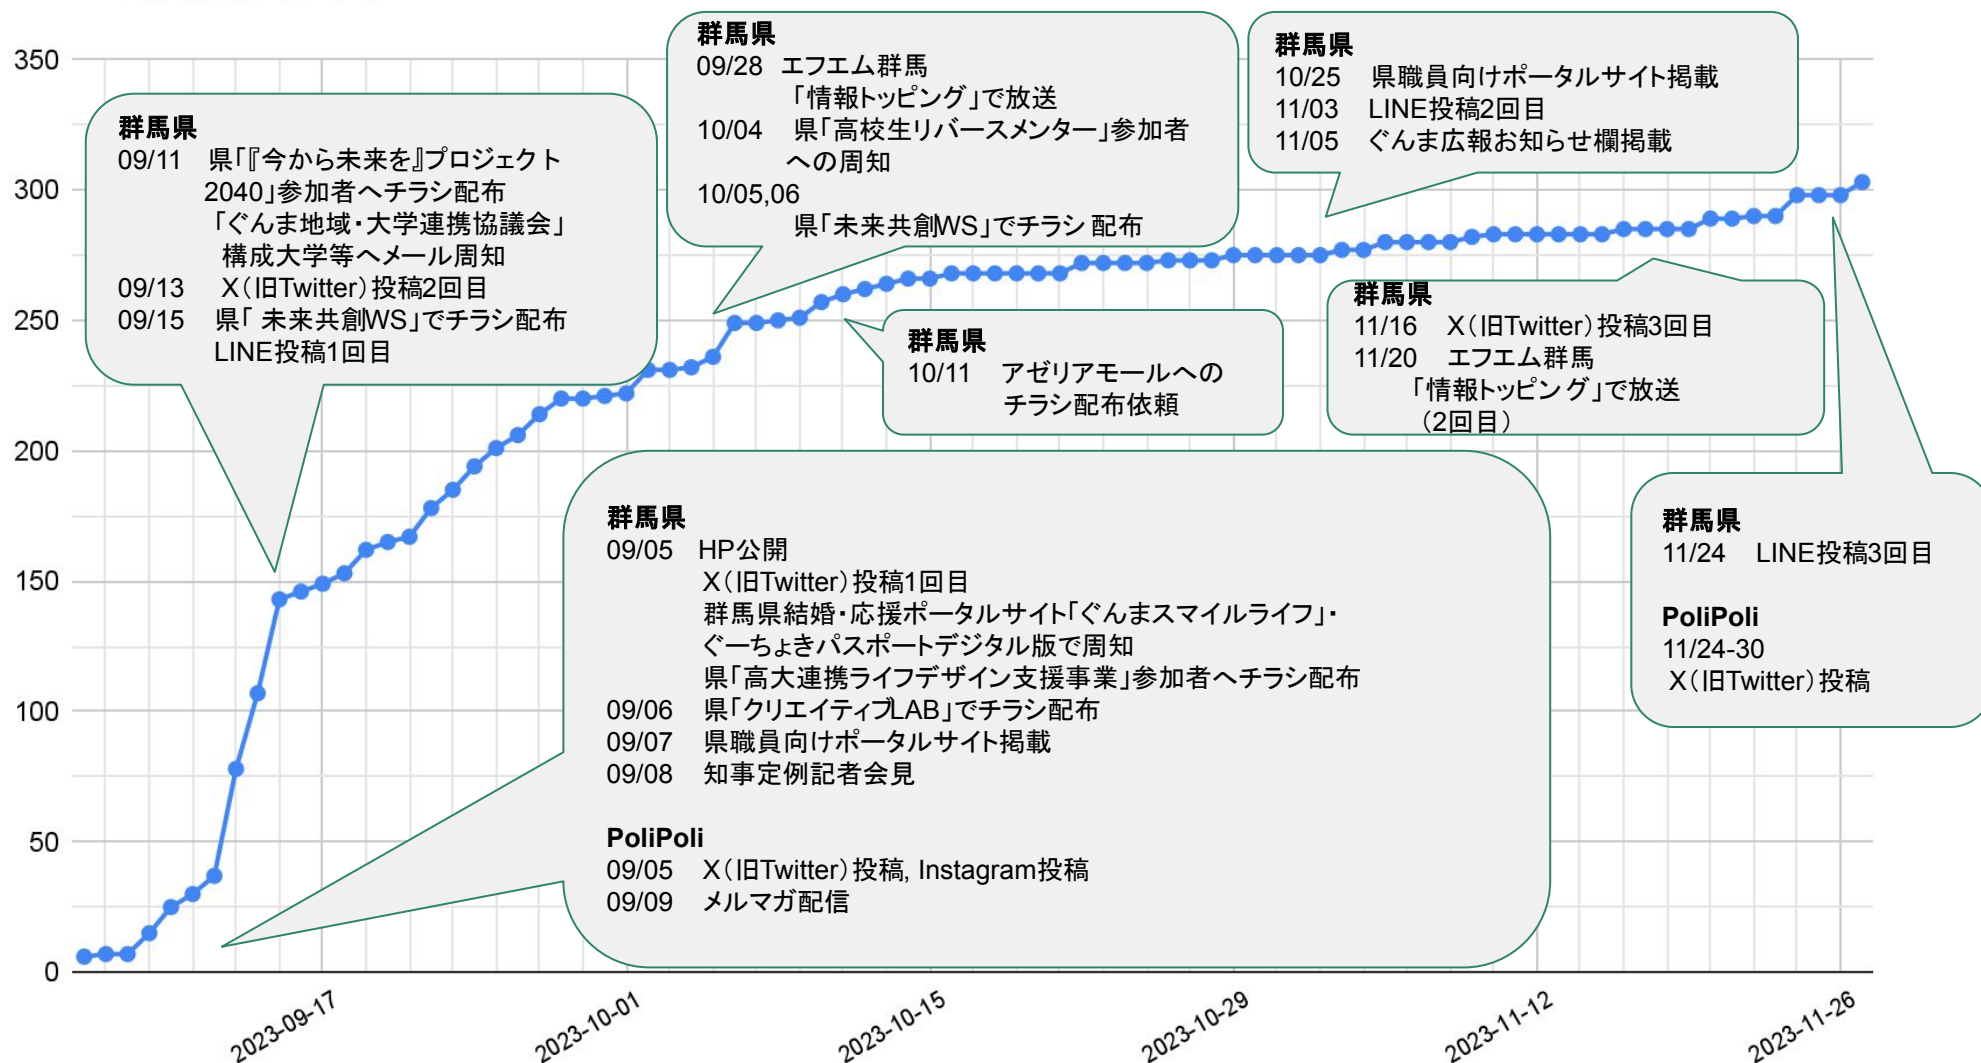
350
300
250
200
150
100
50
0

群馬県
09/11 県「『今から未来を』プロジェクト 2040」参加者へチラシ配布
「ぐんま地域・大学連携協議会」構成大学等へメール周知
09/13 X（旧Twitter）投稿2回目
09/15 県「 未来共創WS」でチラシ配布
LINE投稿1回目

群馬県
09/28 エフエム群馬
「情報トッピング」で放送
10/04 県「高校生リバースメンター」参加者への周知
10/05,06
県「未来共創WS」でチラシ 配布

群馬県
10/25 県職員向けポータルサイト掲載
11/03 LINE投稿2回目
11/05 ぐんま広報お知らせ欄掲載

群馬県
10/11 アゼリアモールへのチラシ配布依頼

群馬県
11/16 X（旧Twitter）投稿3回目
11/20 エフエム群馬
「情報トッピング」で放送
（2回目）

群馬県
09/05 HP公開
X（旧Twitter）投稿1回目
群馬県結婚・応援ポータルサイト「ぐんまスマイルライフ」・
ぐーちょきパスポートデジタル版で周知
県「高大連携ライフデザイン支援事業」参加者へチラシ配布
09/06 県「クリエイティブLAB」でチラシ配布
09/07 県職員向けポータルサイト掲載
09/08 知事定例記者会見

PoliPoli
09/05 X（旧Twitter）投稿, Instagram投稿
09/09 メルマガ配信

群馬県
11/24 LINE投稿3回目

PoliPoli
11/24-30
X（旧Twitter）投稿

2023-09-17
2023-10-01
2023-10-15
2023-10-29
2023-11-12
2023-11-26